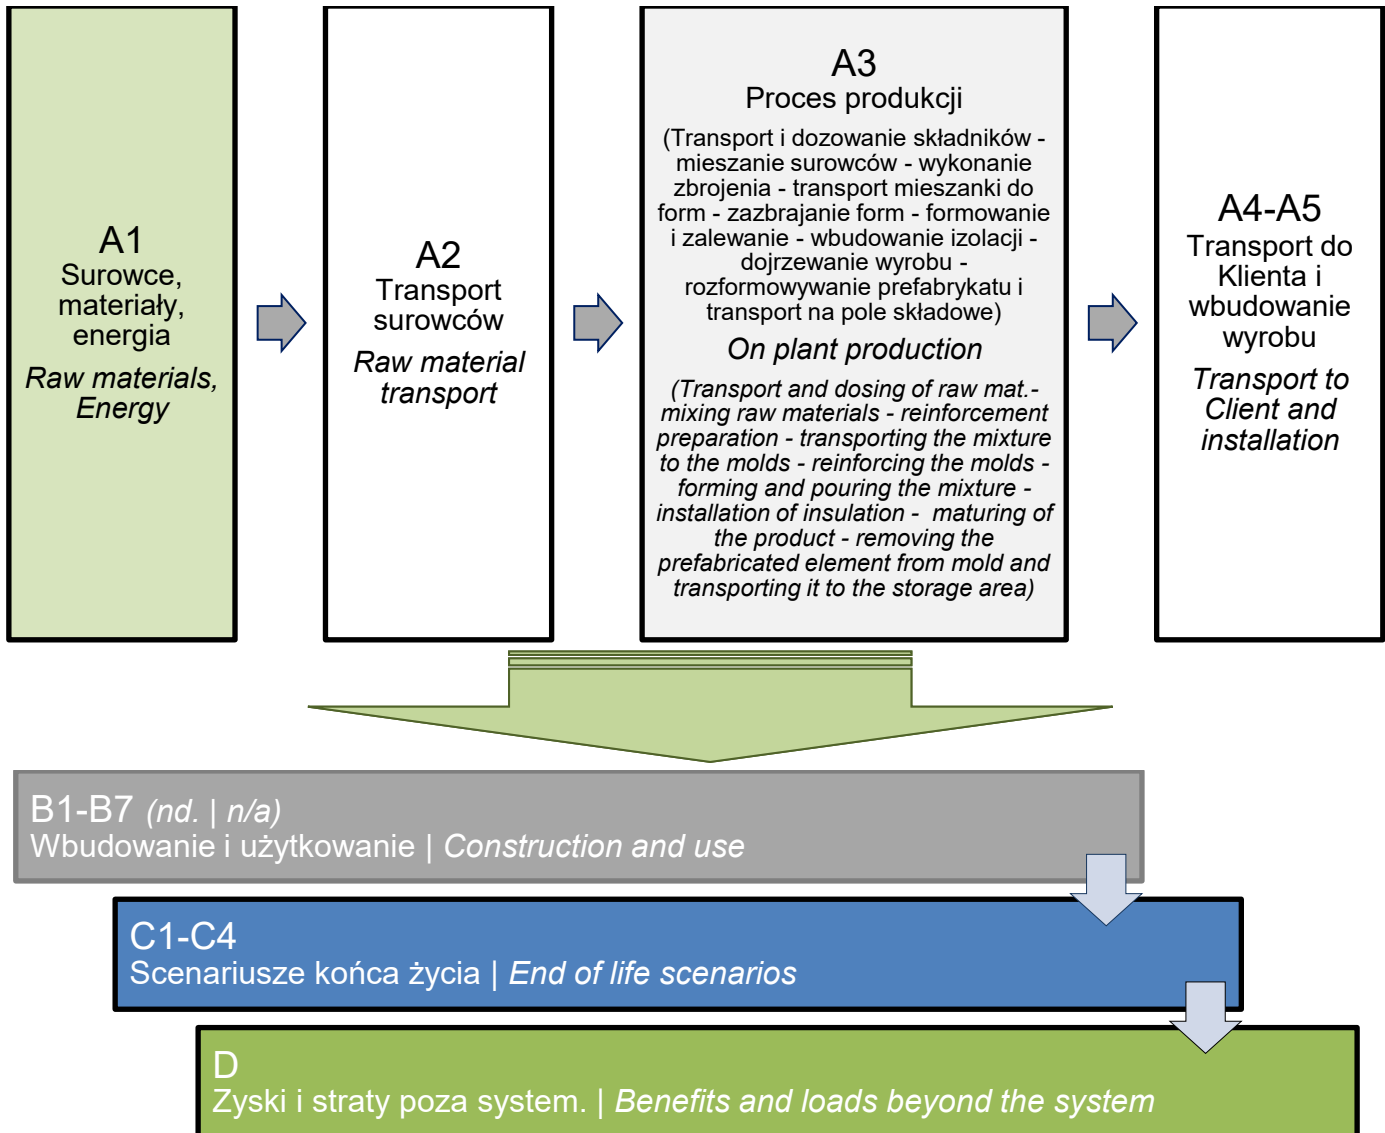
A1
Surowce, materiały, energia
*Raw materials, Energy*

A2
Transport surowców
*Raw material transport*

A3
Proces produkcji
(Transport i dozowanie składników - mieszanie surowców - wykonanie zbrojenia - transport mieszanki do form - zazbrajanie form - formowanie i zalewanie - wbudowanie izolacji - dojrzewanie wyrobu - rozformowywanie prefabrykatu i transport na pole składowe)
*On plant production*
*(Transport and dosing of raw mat.- mixing raw materials - reinforcement preparation - transporting the mixture to the molds - reinforcing the molds - forming and pouring the mixture - installation of insulation - maturing of the product - removing the prefabricated element from mold and transporting it to the storage area)*

A4-A5
Transport do Klienta i wbudowanie wyrobu
*Transport to Client and installation*

B1-B7 *(nd. | n/a)*
Wbudowanie i użytkowanie | *Construction and use*

C1-C4
Scenariusze końca życia | *End of life scenarios*

D
Zyski i straty poza system. | *Benefits and loads beyond the system*